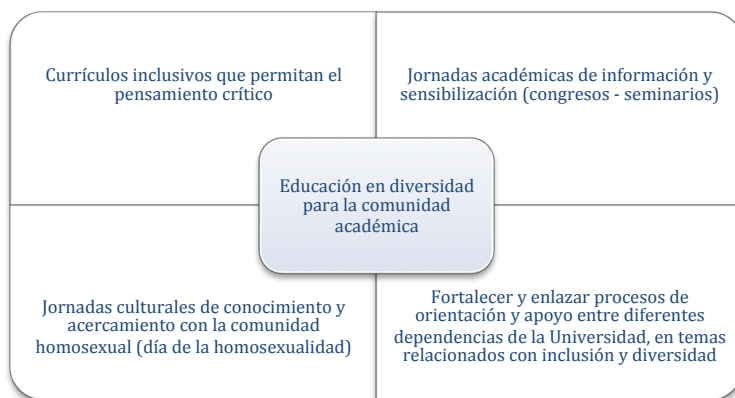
Currículos inclusivos que permitan el pensamiento crítico

Jornadas académicas de información y sensibilización (congresos - seminarios)

Educación en diversidad para la comunidad académica

Jornadas culturales de conocimiento y acercamiento con la comunidad homosexual (día de la homosexualidad)

Fortalecer y enlazar procesos de orientación y apoyo entre diferentes dependencias de la Universidad, en temas relacionados con inclusión y diversidad